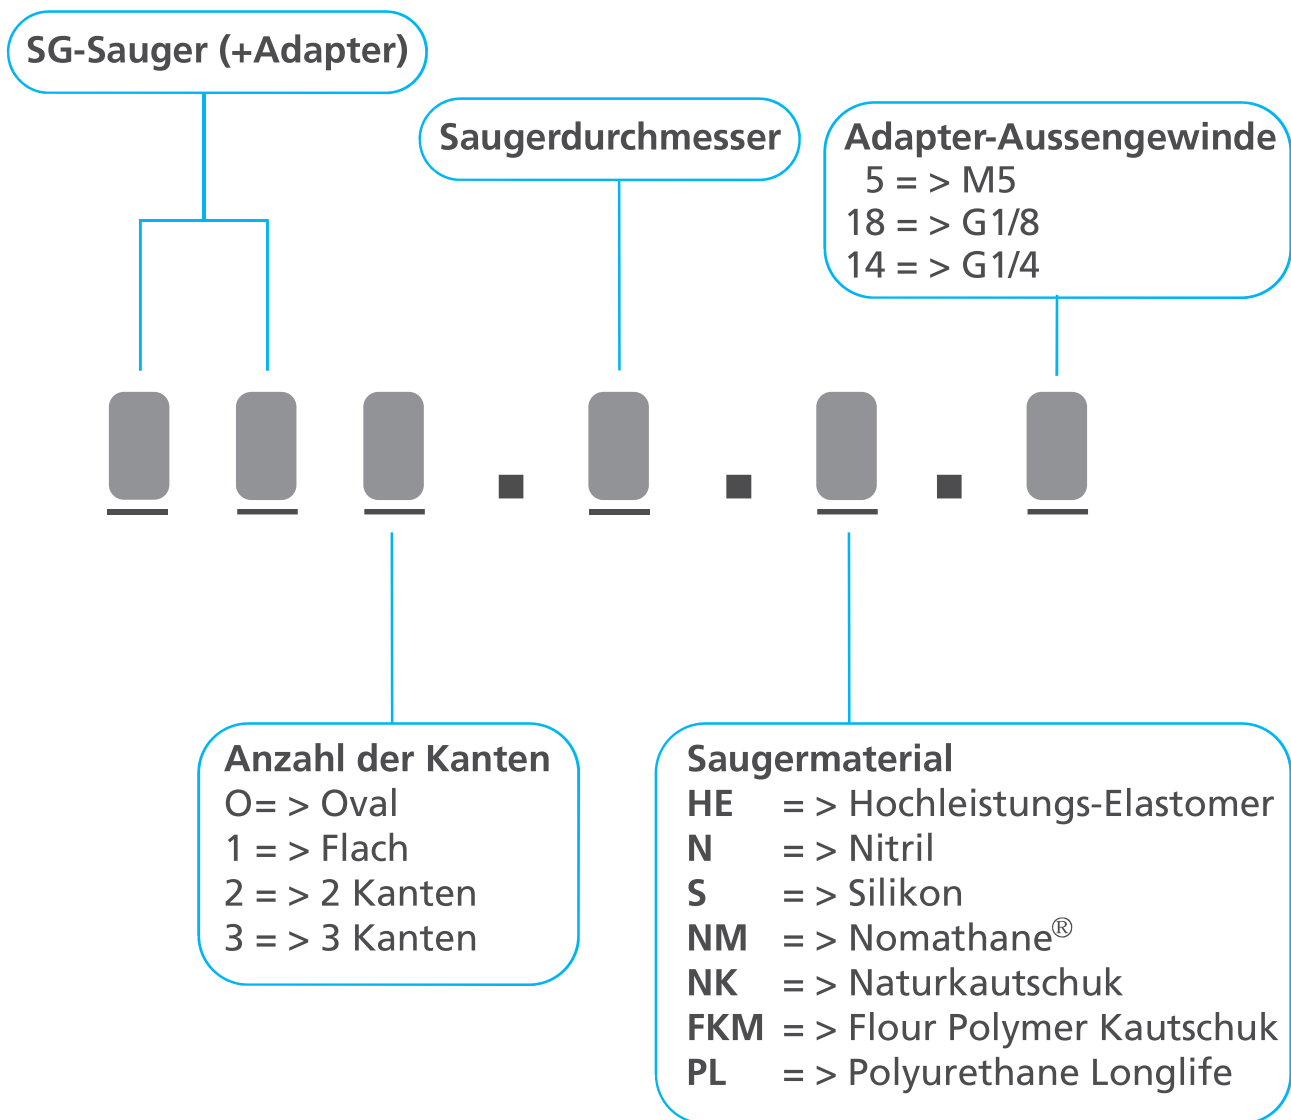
SG-Sauger (+Adapter)

Saugerdurchmesser

Adapter-Aussengewinde
5 = > M5
18 = > G1/8
14 = > G1/4

Anzahl der Kanten
O= > Oval
1 = > Flach
2 = > 2 Kanten
3 = > 3 Kanten

Saugermaterial
HE = > Hochleistungs-Elastomer
N = > Nitril
S = > Silikon
NM = > Nomathane®
NK = > Naturkautschuk
FKM = > Flour Polymer Kautschuk
PL = > Polyurethane Longlife